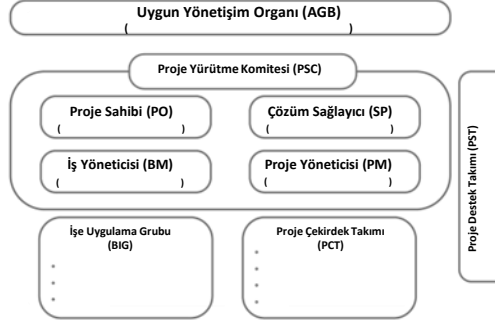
Uygun Yönetişim Organı (AGB)
( )

Proje Yürütme Komitesi (PSC)

Proje Sahibi (PO)
( )

Çözüm Sağlayıcı (SP)
( )

İş Yöneticisi (BM)
( )

Proje Yöneticisi (PM)
( )

İşe Uygulama Grubu (BIG)
•
•
•
•

Proje Çekirdek Takımı (PCT)
•
•
•
•

Proje Destek Takımı (PST)